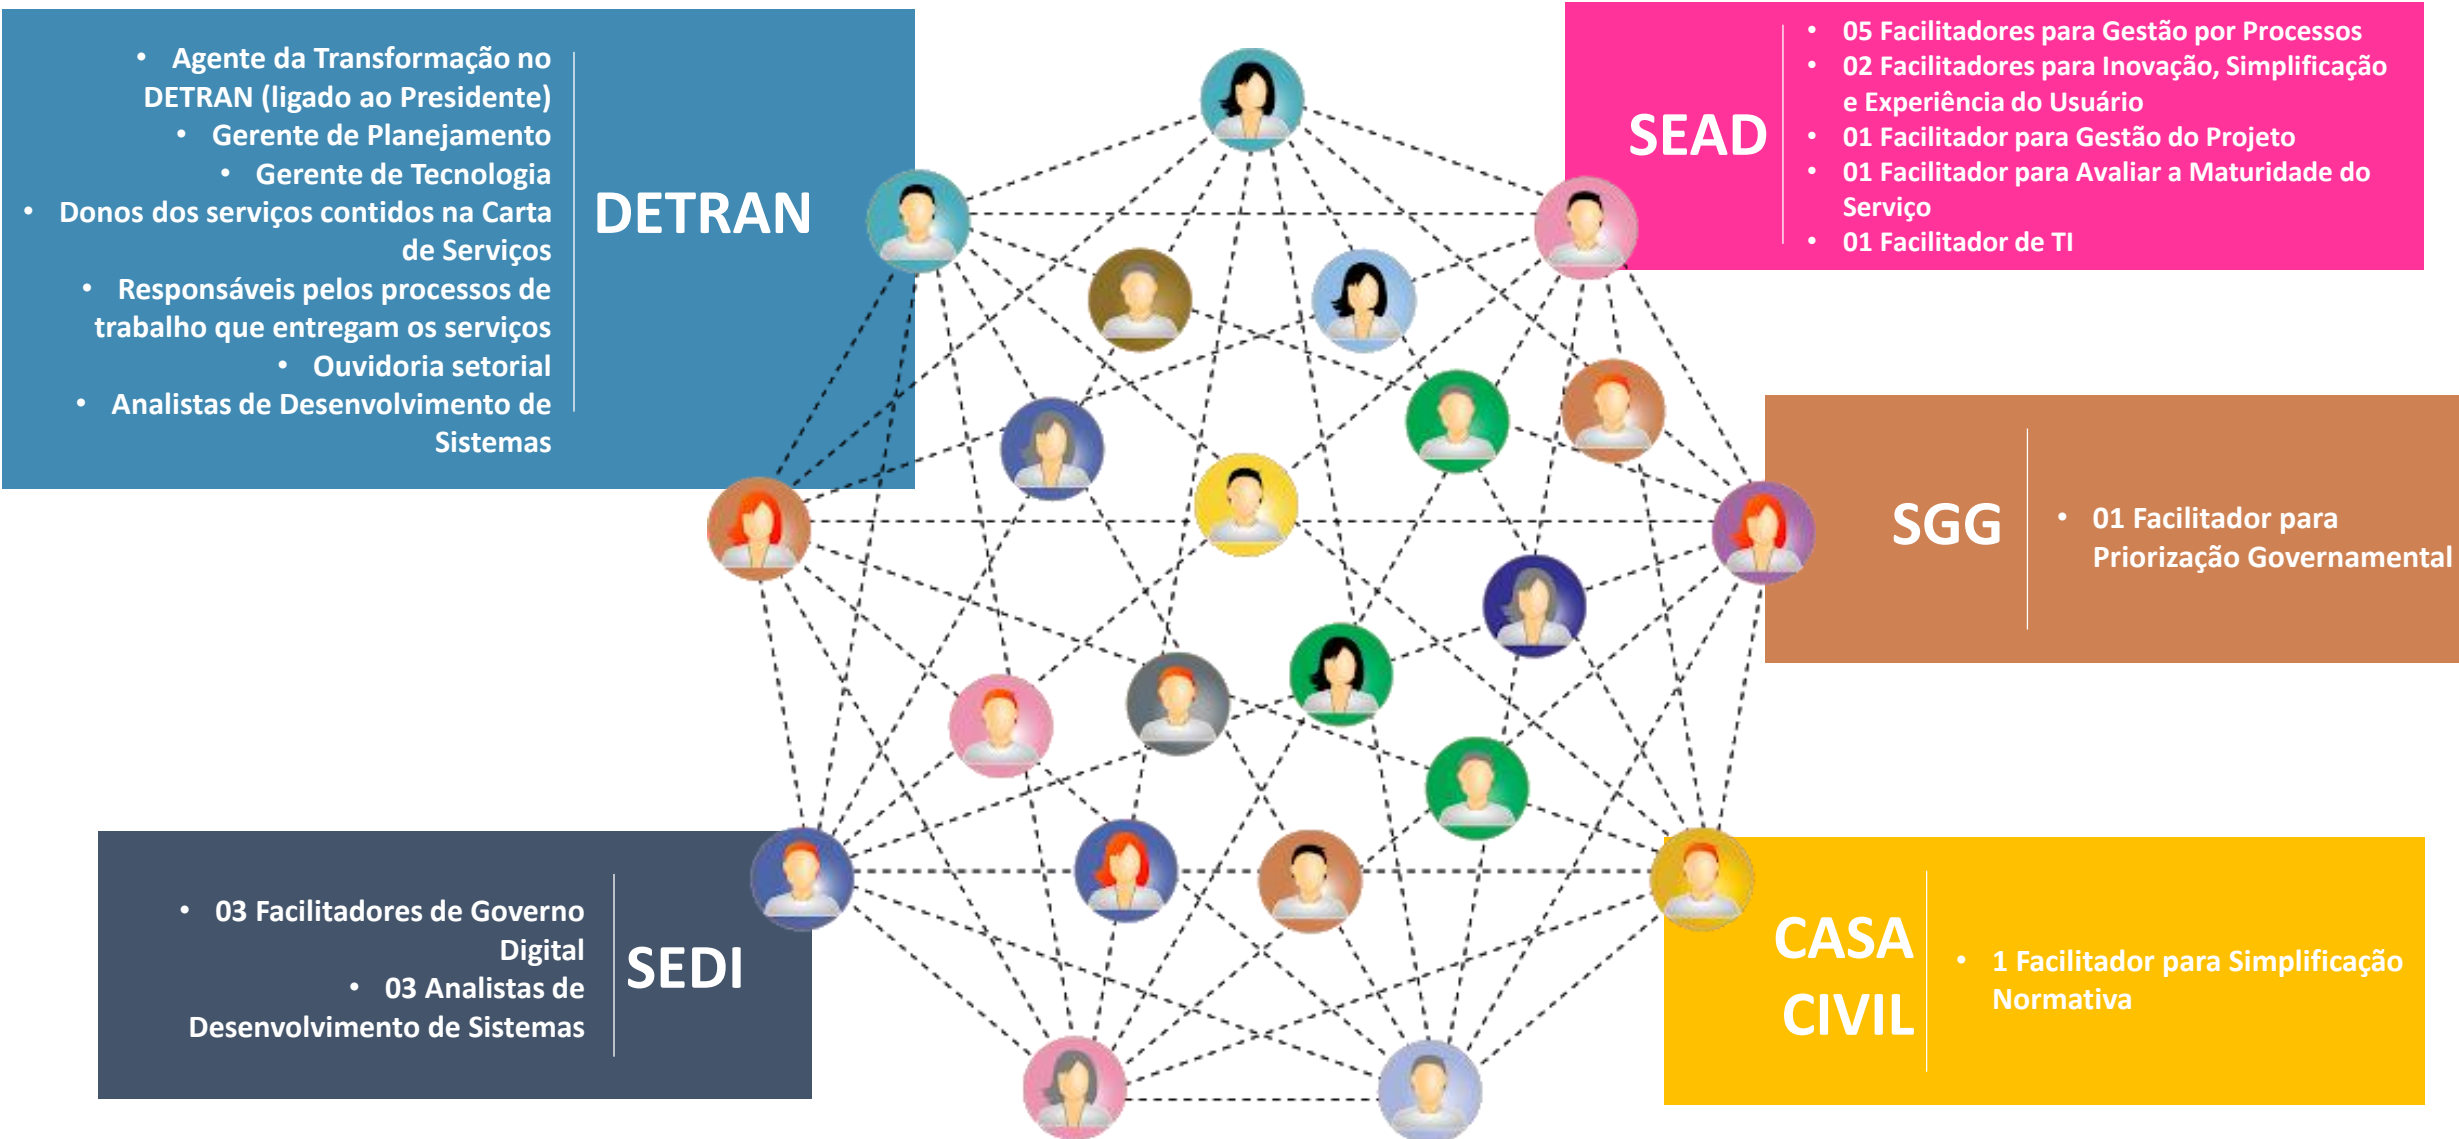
• Agente da Transformação no DETRAN (ligado ao Presidente)
• Gerente de Planejamento
• Gerente de Tecnologia
• Donos dos serviços contidos na Carta de Serviços
• Responsáveis pelos processos de trabalho que entregam os serviços
• Ouvidoria setorial
• Analistas de Desenvolvimento de Sistemas

DETRAN

SEAD

• 05 Facilitadores para Gestão por Processos
• 02 Facilitadores para Inovação, Simplificação e Experiência do Usuário
• 01 Facilitador para Gestão do Projeto
• 01 Facilitador para Avaliar a Maturidade do Serviço
• 01 Facilitador de TI

SGG

• 01 Facilitador para Priorização Governamental

• 03 Facilitadores de Governo Digital
• 03 Analistas de Desenvolvimento de Sistemas

SEDI

CASA CIVIL

• 1 Facilitador para Simplificação Normativa